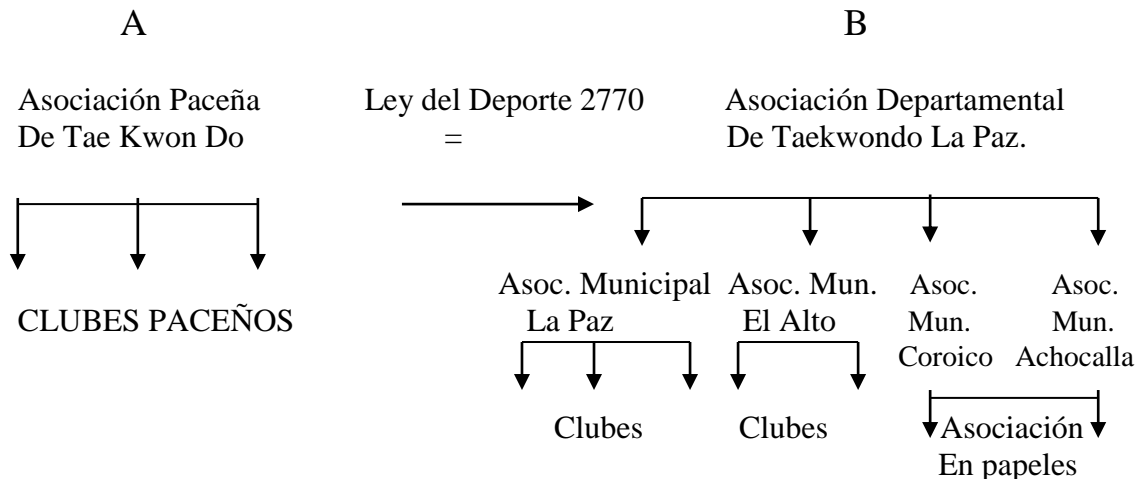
A

B

Asociación Paceña De Tae Kwon Do

Ley del Deporte 2770 =

Asociación Departamental De Taekwondo La Paz.

CLUBES PACEÑOS

Asoc. Municipal La Paz

Asoc. Mun. El Alto

Asoc. Mun. Coroico

Asoc. Mun. Achocalla

Clubes

Clubes

Asociación En papeles